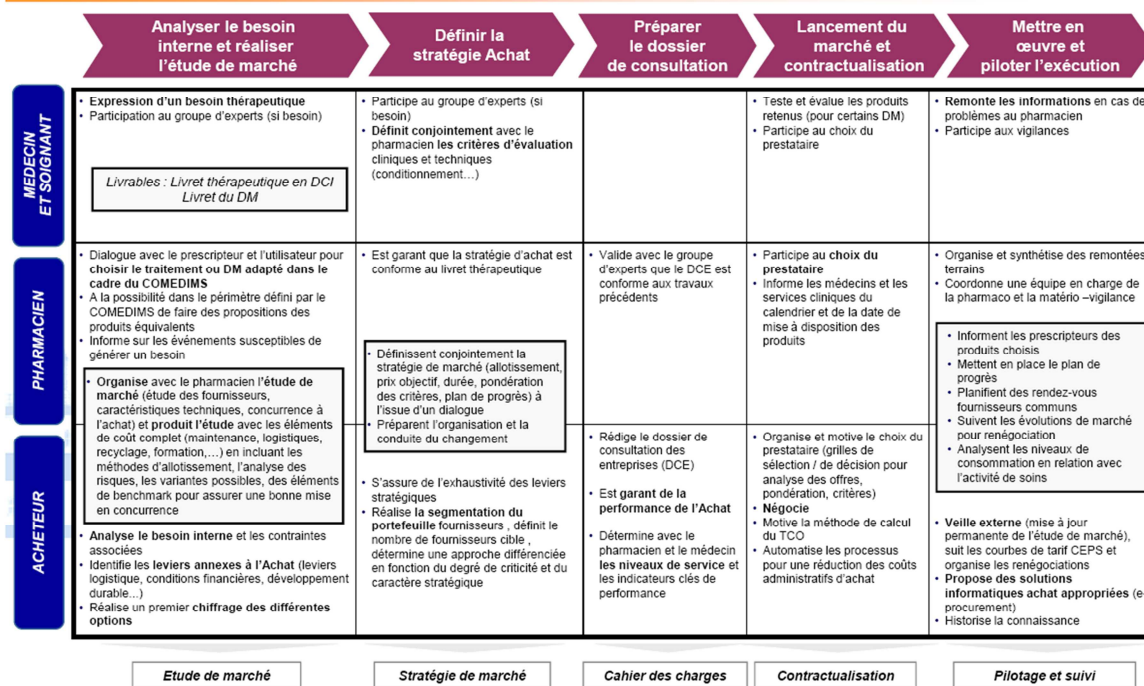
Analyser le besoin interne et réaliser l'étude de marché

Définir la stratégie Achat

Préparer le dossier de consultation

Lancement du marché et contractualisation

Mettre en œuvre et piloter l'exécution

MEDECIN ET SOIGNANT

• Expression d'un besoin thérapeutique
• Participation au groupe d'experts (si besoin)

Livrables : Livret thérapeutique en DCI
Livret du DM

• Participe au groupe d'experts (si besoin)
• Définit conjointement avec le pharmacien les critères d'évaluation cliniques et techniques (conditionnement…)

• Teste et évalue les produits retenus (pour certains DM)
• Participe au choix du prestataire

• Remonte les informations en cas de problèmes au pharmacien
• Participe aux vigilances

PHARMACIEN

• Dialogue avec le prescripteur et l'utilisateur pour choisir le traitement ou DM adapté dans le cadre du COMEDIMS
• A la possibilité dans le périmètre défini par le COMEDIMS de faire des propositions des produits équivalents
• Informe sur les événements susceptibles de générer un besoin

• Organise avec le pharmacien l'étude de marché (étude des fournisseurs, caractéristiques techniques, concurrence à l'achat) et produit l'étude avec les éléments de coût complet (maintenance, logistiques, recyclage, formation,…) en incluant les méthodes d'allotissement, l'analyse des risques, les variantes possibles, des éléments de benchmark pour assurer une bonne mise en concurrence

• Est garant que la stratégie d'achat est conforme au livret thérapeutique

• Définissent conjointement la stratégie de marché (allotissement, prix objectif, durée, pondération des critères, plan de progrès) à l'issue d'un dialogue
• Préparent l'organisation et la conduite du changement

• Valide avec le groupe d'experts que le DCE est conforme aux travaux précédents

• Participe au choix du prestataire
• Informe les médecins et les services cliniques du calendrier et de la date de mise à disposition des produits

• Organise et synthétise des remontées terrains
• Coordonne une équipe en charge de la pharmaco et la matério –vigilance

• Informent les prescripteurs des produits choisis
• Mettent en place le plan de progrès
• Planifient des rendez-vous fournisseurs communs
• Suivent les évolutions de marché pour renégociation
• Analysent les niveaux de consommation en relation avec l'activité de soins

ACHETEUR

• Analyse le besoin interne et les contraintes associées
• Identifie les leviers annexes à l'Achat (leviers logistique, conditions financières, développement durable…)
• Réalise un premier chiffrage des différentes options

• S'assure de l'exhaustivité des leviers stratégiques
• Réalise la segmentation du portefeuille fournisseurs , définit le nombre de fournisseurs cible , détermine une approche différenciée en fonction du degré de criticité et du caractère stratégique

• Rédige le dossier de consultation des entreprises (DCE)
• Est garant de la performance de l'Achat
• Détermine avec le pharmacien et le médecin les niveaux de service et les indicateurs clés de performance

• Organise et motive le choix du prestataire (grilles de sélection / de décision pour analyse des offres, pondération, critères)
• Négocie
• Motive la méthode de calcul du TCO
• Automatise les processus pour une réduction des coûts administratifs d'achat

• Veille externe (mise à jour permanente de l'étude de marché), suit les courbes de tarif CEPS et organise les renégociations
• Propose des solutions informatiques achat appropriées (e-procurement)
• Historise la connaissance

Etude de marché | Stratégie de marché | Cahier des charges | Contractualisation | Pilotage et suivi